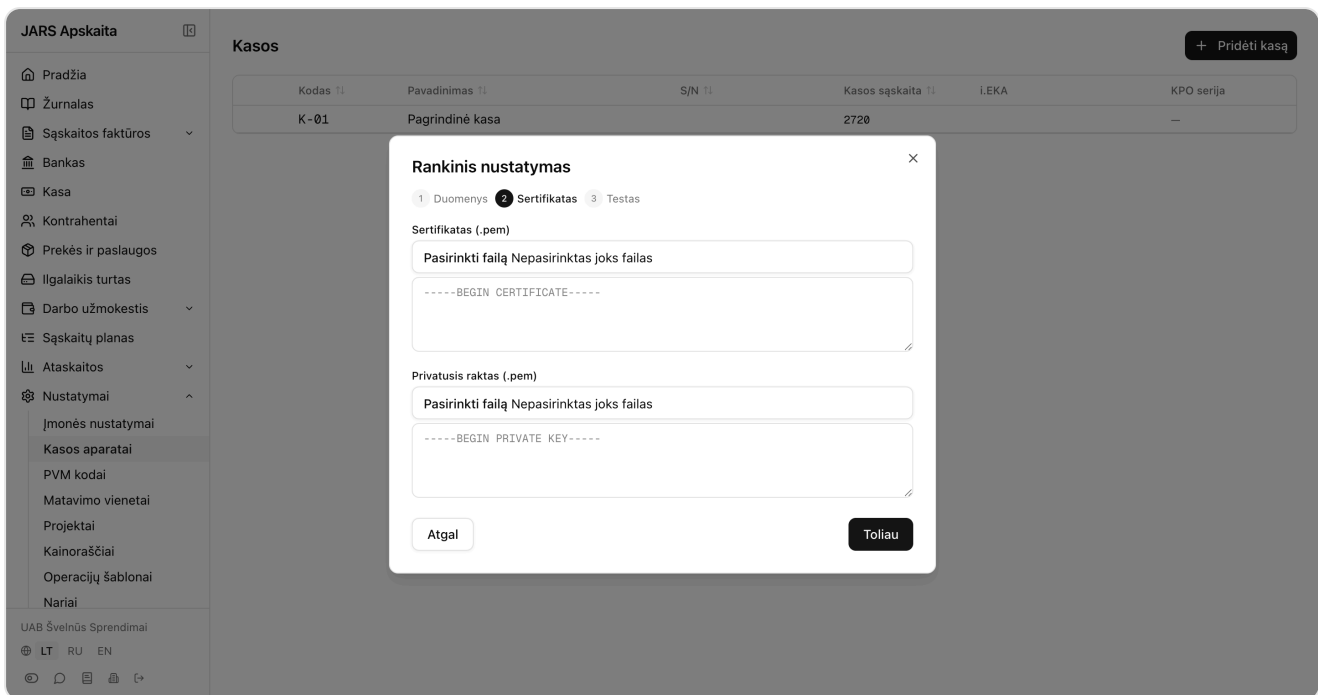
JARS Apskaita

Pradžia
Žurnalas
Sąskaitos faktūros
Bankas
Kasa
Kontrahentai
Prekės ir paslaugos
Ilgalaikis turtas
Darbo užmokestis
Sąskaitų planas
Ataskaitos
Nustatymai
Įmonės nustatymai
Kasos aparatai
PVM kodai
Matavimo vienetai
Projektai
Kainoraščiai
Operacijų šablonai
Nariai

UAB Švelnūs Sprendimai
LT RU EN

Kasos

+ Pridėti kasą

| Kodas | Pavadinimas | S/N | Kasos sąskaita | i.EKA | KPO serija |
|---|---|---|---|---|---|
| K-01 | Pagrindinė kasa | | 2720 | | — |

Rankinis nustatymas

1 Duomenys 2 Sertifikatas 3 Testas

Sertifikatas (.pem)

Pasirinkti failą Nepasirinktas joks failas

-----BEGIN CERTIFICATE-----

Privatusis raktas (.pem)

Pasirinkti failą Nepasirinktas joks failas

-----BEGIN PRIVATE KEY-----

Atgal

Toliau